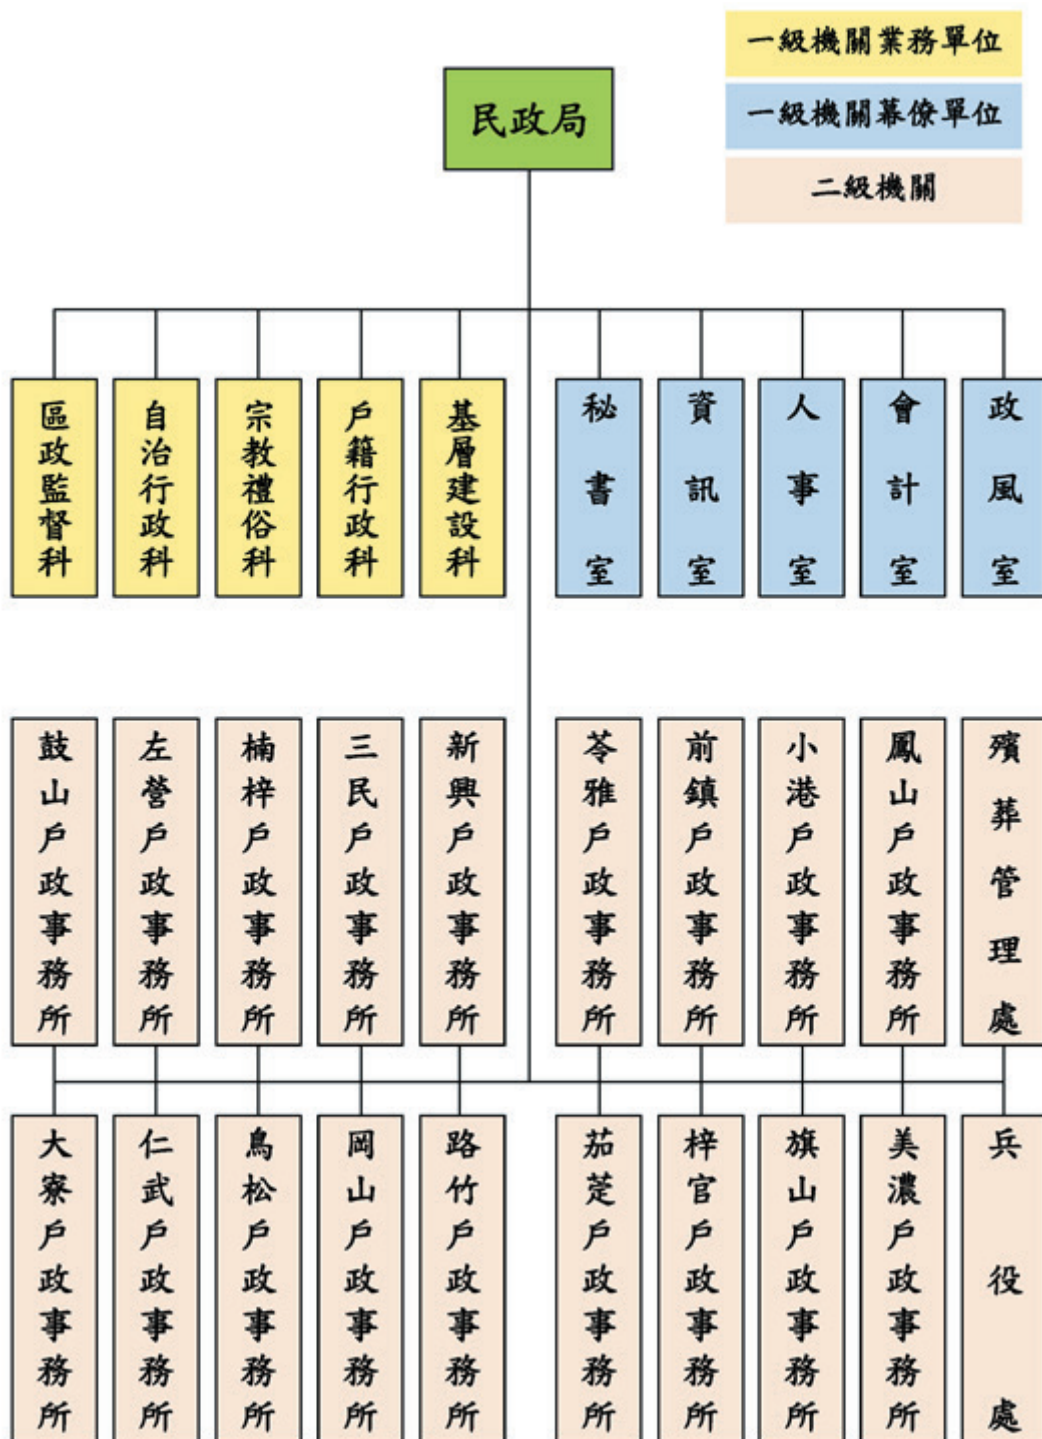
一級機關業務單位
一級機關幕僚單位
二級機關

民政局

區政監督科
自治行政科
宗教禮俗科
戶籍行政科
基層建設科
秘書室
資訊室
人事室
會計室
政風室

鼓山戶政事務所
左營戶政事務所
楠梓戶政事務所
三民戶政事務所
新興戶政事務所
苓雅戶政事務所
前鎮戶政事務所
小港戶政事務所
鳳山戶政事務所
殯葬管理處

大寮戶政事務所
仁武戶政事務所
鳥松戶政事務所
岡山戶政事務所
路竹戶政事務所
茄萣戶政事務所
梓官戶政事務所
旗山戶政事務所
美濃戶政事務所
兵役處